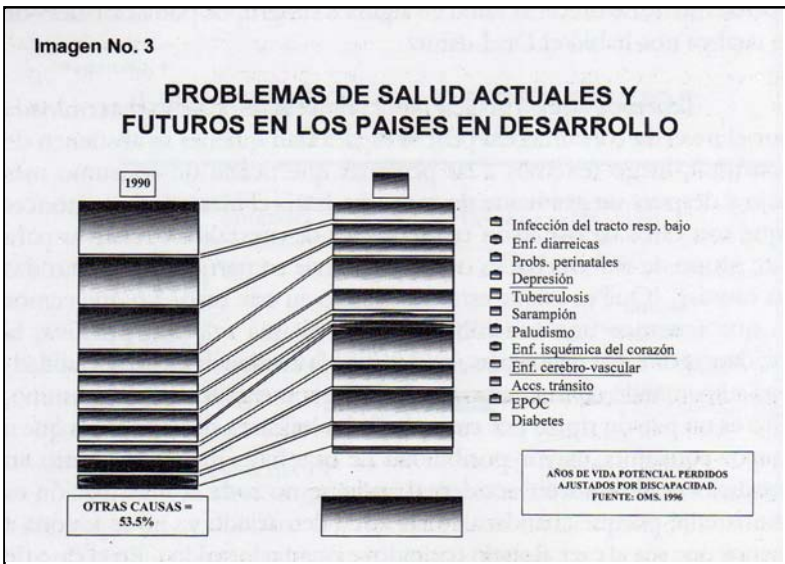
Imagen No. 3

PROBLEMAS DE SALUD ACTUALES Y FUTUROS EN LOS PAISES EN DESARROLLO

1990

Infección del tracto resp. bajo
Enf. diarreicas
Probs. perinatales
Depresión
Tuberculosis
Sarampión
Paludismo
Enf. isquémica del corazón
Enf. cerebro-vascular
Accs. tránsito
EPOC
Diabetes

OTRAS CAUSAS = 53.5%

AÑOS DE VIDA POTENCIAL PERDIDOS AJUSTADOS POR DISCAPACIDAD. FUENTE: OMS. 1996